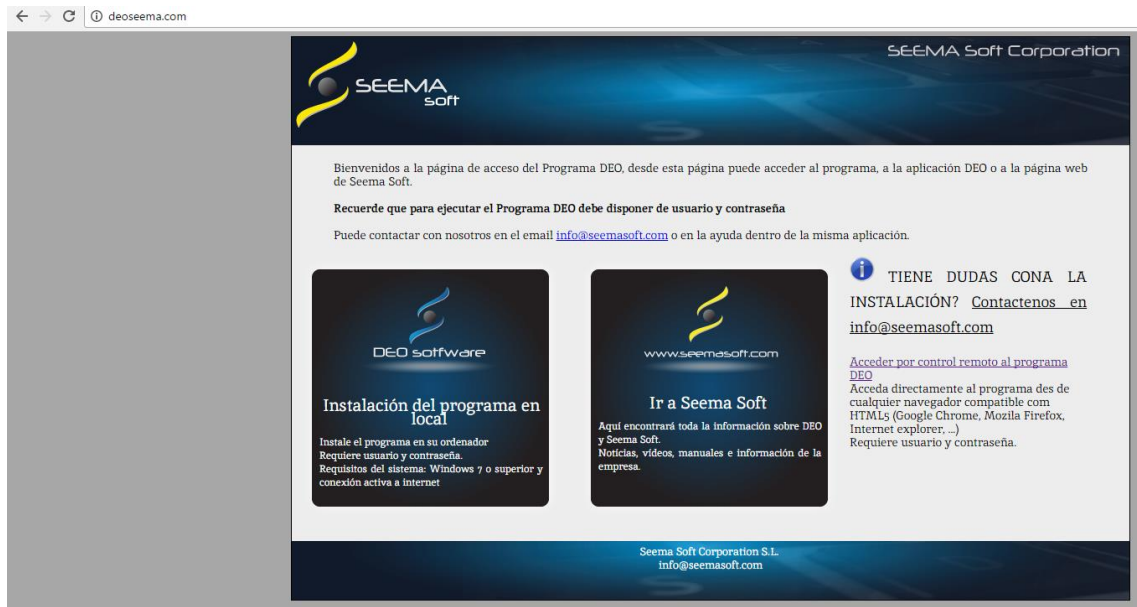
deoseema.com

SEEMA soft

SEEMA Soft Corporation

Bienvenidos a la página de acceso del Programa DEO, desde esta página puede acceder al programa, a la aplicación DEO o a la página web de Seema Soft.

**Recuerde que para ejecutar el Programa DEO debe disponer de usuario y contraseña**

Puede contactar con nosotros en el email info@seemasoft.com o en la ayuda dentro de la misma aplicación.

DEO sotfware

Instalación del programa en local

Instale el programa en su ordenador
Requiere usuario y contraseña.
Requisitos del sistema: Windows 7 o superior y conexión activa a internet

www.seemasoft.com

Ir a Seema Soft

Aquí encontrará toda la información sobre DEO y Seema Soft.
Noticias, videos, manuales e información de la empresa.

TIENE DUDAS CONA LA INSTALACIÓN? Contactenos en info@seemasoft.com

Acceder por control remoto al programa DEO
Acceda directamente al programa des de cualquier navegador compatible com HTML5 (Google Chrome, Mozila Firefox, Internet explorer, ...)
Requiere usuario y contraseña.

Seema Soft Corporation S.L.
info@seemasoft.com